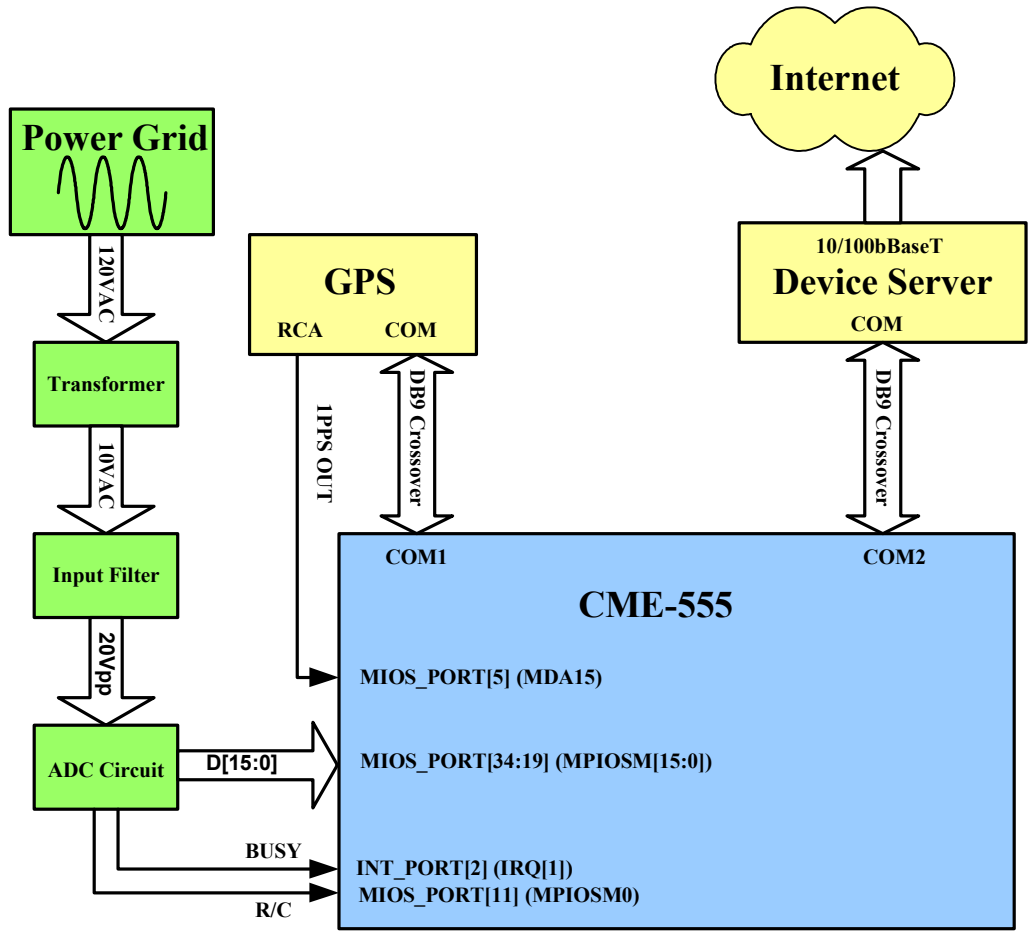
Internet

Power Grid

120VAC

Transformer

10VAC

Input Filter

20Vpp

ADC Circuit

GPS

RCA

COM

1PPS OUT

DB9 Crossover

10/100bBaseT

Device Server

COM

DB9 Crossover

COM1

COM2

CME-555

MIOS_PORT[5] (MDA15)

D[15:0]

MIOS_PORT[34:19] (MPIOSM[15:0])

BUSY

INT_PORT[2] (IRQ[1])

MIOS_PORT[11] (MPIOSM0)

R/C